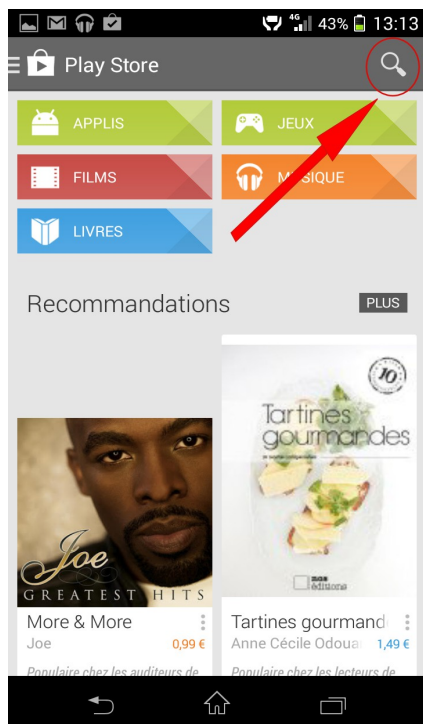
4G 43% 13:13

Play Store

APPLIS

JEUX

FILMS

M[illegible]SIQUE

LIVRES

Recommandations

PLUS

Joe
GREATEST HITS

More & More
Joe
0,99 €
Populaire chez les auditeurs de

10
Tartines gourmandes
mango éditions

Tartines gourmand
Anne Cécile Odoua
1,49 €
Populaire chez les lecteurs de